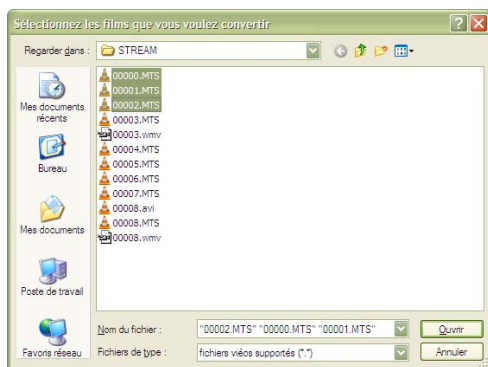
Sélectionnez les films que vous voulez convertir

Regarder dans : STREAM

Mes documents récents

Bureau

Mes documents

Poste de travail

Favoris réseau

00000.MTS
00001.MTS
00002.MTS
00003.MTS
00003.wmv
00004.MTS
00005.MTS
00006.MTS
00007.MTS
00008.avi
00008.MTS
00008.wmv

Nom du fichier : "00002.MTS" "00000.MTS" "00001.MTS"

Fichiers de type : fichiers viéos supportés (*.*)

Ouvrir

Annuler